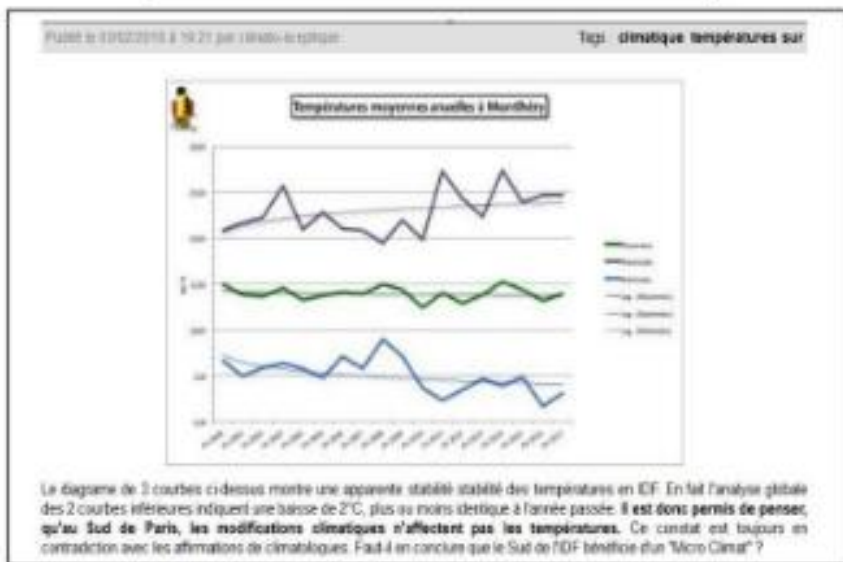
Publié le 03/02/2010 à 19:21 par climato-sceptique

Tags : climatique températures sur

Températures moyennes anuelles à Montlhéry

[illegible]

Le diagrame de 3 courbes ci-dessus montre une apparente stabilité stabilité des températures en IDF. En fait l'analyse globale des 2 courbes inférieures indiquent une baisse de 2°C, plus ou moins identique à l'année passée. Il est donc permis de penser, qu'au Sud de Paris, les modifications climatiques n'affectent pas les températures. Ce constat est toujours en contradiction avec les affirmations de climatologues. Faut-il en conclure que le Sud de l'IDF bénéficie d'un "Micro Climat" ?